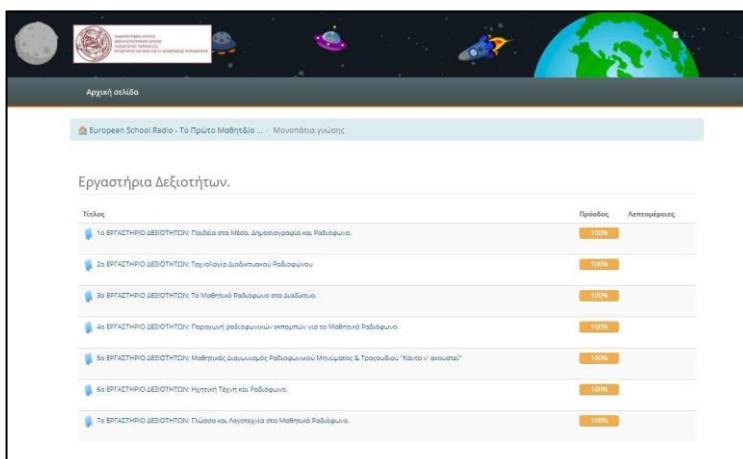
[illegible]

Αρχική σελίδα

European School Radio - Το Πρώτο Μαθητιάδο ... / Μονοπάτια γνώσης

Εργαστήρια Δεξιοτήτων.

| Τίτλος | Πρόοδος | Λεπτομέρειες |
|---|---|---|
| 1ο ΕΡΓΑΣΤΗΡΙΟ ΔΕΞΙΟΤΗΤΩΝ: Παιδεία στα Μέσα, Δημοσιογραφία και Ραδιόφωνο. | 100% | |
| 2ο ΕΡΓΑΣΤΗΡΙΟ ΔΕΞΙΟΤΗΤΩΝ: Τεχνολογία Διαδικτυακού Ραδιοφώνου | 100% | |
| 3ο ΕΡΓΑΣΤΗΡΙΟ ΔΕΞΙΟΤΗΤΩΝ: Το Μαθητικό Ραδιόφωνο στο Διαδίκτυο. | 100% | |
| 4ο ΕΡΓΑΣΤΗΡΙΟ ΔΕΞΙΟΤΗΤΩΝ: Παραγωγή ραδιοφωνικών εκπομπών για το Μαθητικό Ραδιόφωνο. | 100% | |
| 5ο ΕΡΓΑΣΤΗΡΙΟ ΔΕΞΙΟΤΗΤΩΝ: Μαθητικός Διαγωνισμός Ραδιοφωνικού Μηνύματος & Τραγουδιού "Κάντο ν' ακουστεί" | 100% | |
| 6ο ΕΡΓΑΣΤΗΡΙΟ ΔΕΞΙΟΤΗΤΩΝ: Ηχητική Τέχνη και Ραδιόφωνο. | 100% | |
| 7ο ΕΡΓΑΣΤΗΡΙΟ ΔΕΞΙΟΤΗΤΩΝ: Γλώσσα και Λογοτεχνία στο Μαθητικό Ραδιόφωνο. | 100% | |